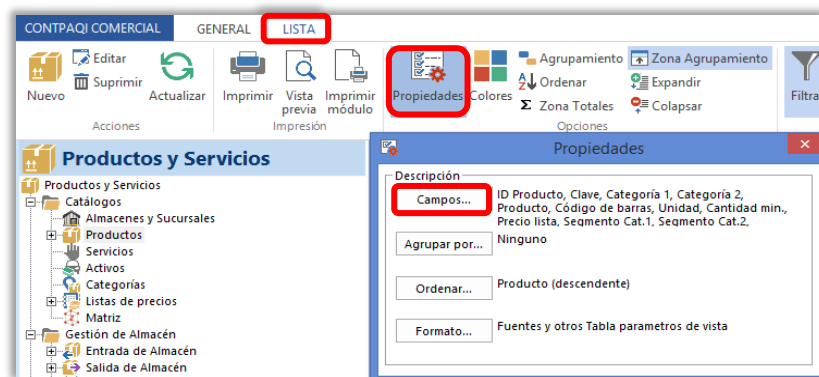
CONTPAQi COMERCIAL GENERAL LISTA

Nuevo Editar Suprimir Actualizar
Acciones

Imprimir Vista previa Imprimir módulo
Impresión

Propiedades Colores Agrupamiento Ordenar Zona Totales Zona Agrupamiento Expandir Colapsar
Opciones

Filtra

Productos y Servicios

Productos y Servicios
Catálogos
Almacenes y Sucursales
Productos
Servicios
Activos
Categorías
Listas de precios
Matriz
Gestión de Almacén
Entrada de Almacén
Salida de Almacén

Propiedades

Descripción

Campos... ID Producto, Clave, Categoría 1, Categoría 2, Producto, Código de barras, Unidad, Cantidad min., Precio lista, Segmento Cat.1, Segmento Cat.2,

Agrupar por... Ninguno

Ordenar... Producto (descendente)

Formato... Fuentes y otros Tabla parametros de vista